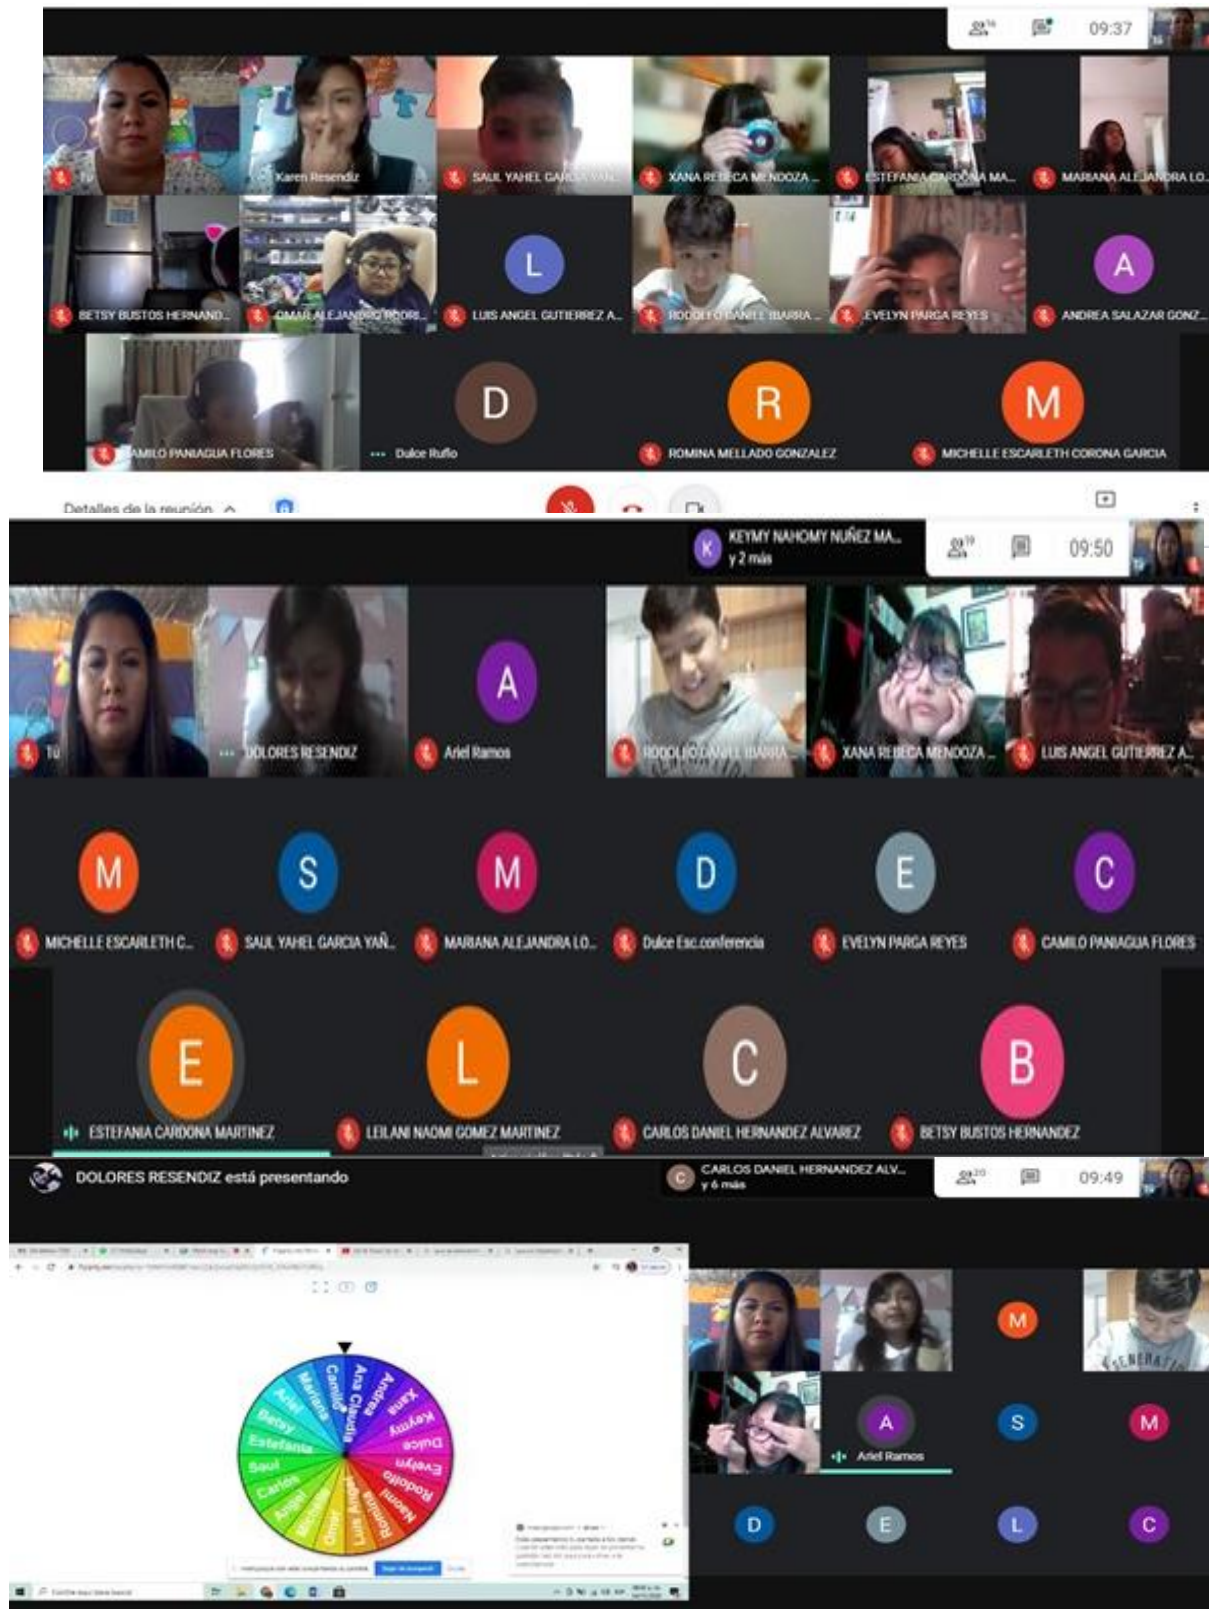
09:37

Tú
Karen Resendiz
SAUL YAHEL GARCIA YAÑ...
XANA REBECA MENDOZA ...
ESTEFANIA CARDONA MA...
MARIANA ALEJANDRA LO...
BETSY BUSTOS HERNAND...
OMAR ALEJANDRO RODRI...
L
LUIS ANGEL GUTIERREZ A...
RODOLFO DANIEL IBARRA ...
EVELYN PARGA REYES
A
ANDREA SALAZAR GONZ...
CAMILO PANIAGUA FLORES
D
Dulce Rufio
R
ROMINA MELLADO GONZALEZ
M
MICHELLE ESCARLETH CORONA GARCIA

Detalles de la reunión

K
KEYMY NAHOMY NUÑEZ MA...
y 2 más
09:50

Tú
DOLORES RESENDIZ
A
Ariel Ramos
RODOLFO DANIEL IBARRA ...
XANA REBECA MENDOZA ...
LUIS ANGEL GUTIERREZ A...
M
MICHELLE ESCARLETH C...
S
SAUL YAHEL GARCIA YAÑ...
M
MARIANA ALEJANDRA LO...
D
Dulce Esc.conferencia
E
EVELYN PARGA REYES
C
CAMILO PANIAGUA FLORES
E
ESTEFANIA CARDONA MARTINEZ
L
LEILANI NAOMI GOMEZ MARTINEZ
C
CARLOS DANIEL HERNANDEZ ALVAREZ
B
BETSY BUSTOS HERNANDEZ

DOLORES RESENDIZ está presentando
C
CARLOS DANIEL HERNANDEZ ALV...
y 6 más
09:49

Ana Claudia
Andrea
Xana
Keymy
Dulce
Evelyn
Rodolfo
Naomi
Romina
Leilani
Luis
Omar
Michelle
Angel
Carlos
Saul
Estefania
Betsy
Ariel
Mariana
Camilo

M
A
Ariel Ramos
S
M
D
E
L
C